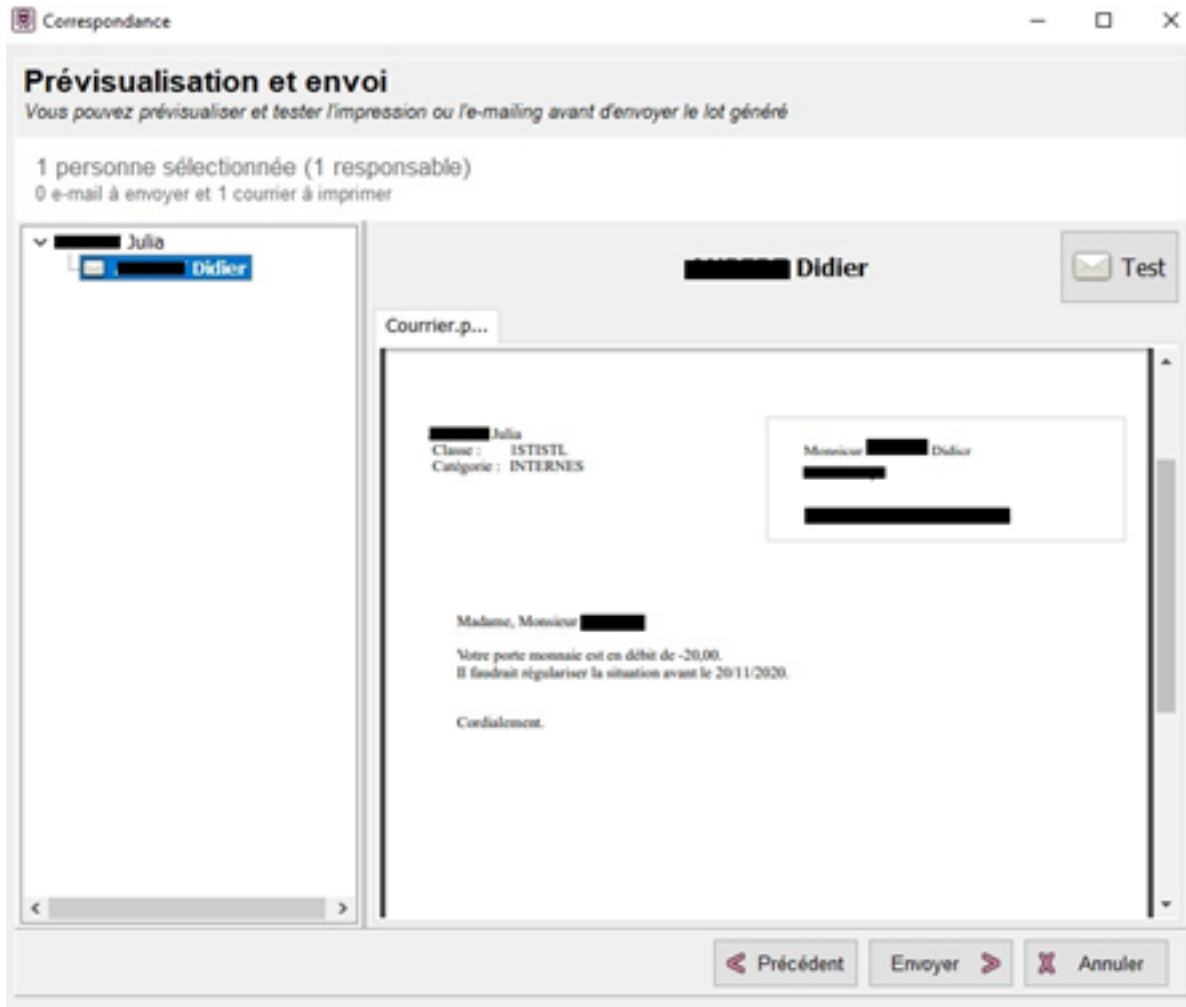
Correspondance

Prévisualisation et envoi
Vous pouvez prévisualiser et tester l'impression ou l'e-mailing avant d'envoyer le lot généré

1 personne sélectionnée (1 responsable)
0 e-mail à envoyer et 1 courrier à imprimer

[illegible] Julia
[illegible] Didier

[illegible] Didier

Test

Courrier.p...

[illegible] Julia
Classe : 1STISTL
Catégorie : INTERNES

Monsieur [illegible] Didier
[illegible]
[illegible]

Madame, Monsieur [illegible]

Votre porte monnaie est en débit de -20,00.
Il faudrait régulariser la situation avant le 20/11/2020.

Cordialement.

Précédent
Envoyer
Annuler